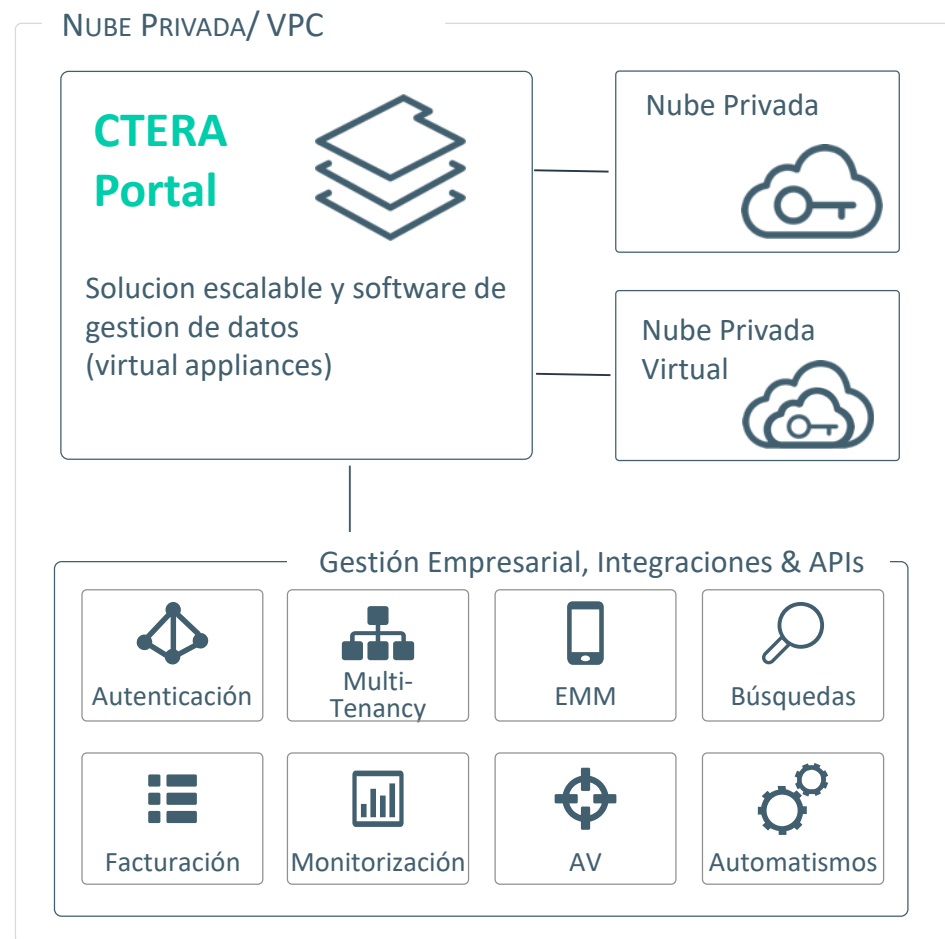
NUBE PRIVADA/ VPC

CTERA Portal

Solucion escalable y software de gestion de datos (virtual appliances)

Nube Privada

Nube Privada Virtual

Gestión Empresarial, Integraciones & APIs

Autenticación

Multi-Tenancy

EMM

Búsquedas

Facturación

Monitorización

AV

Automatismos